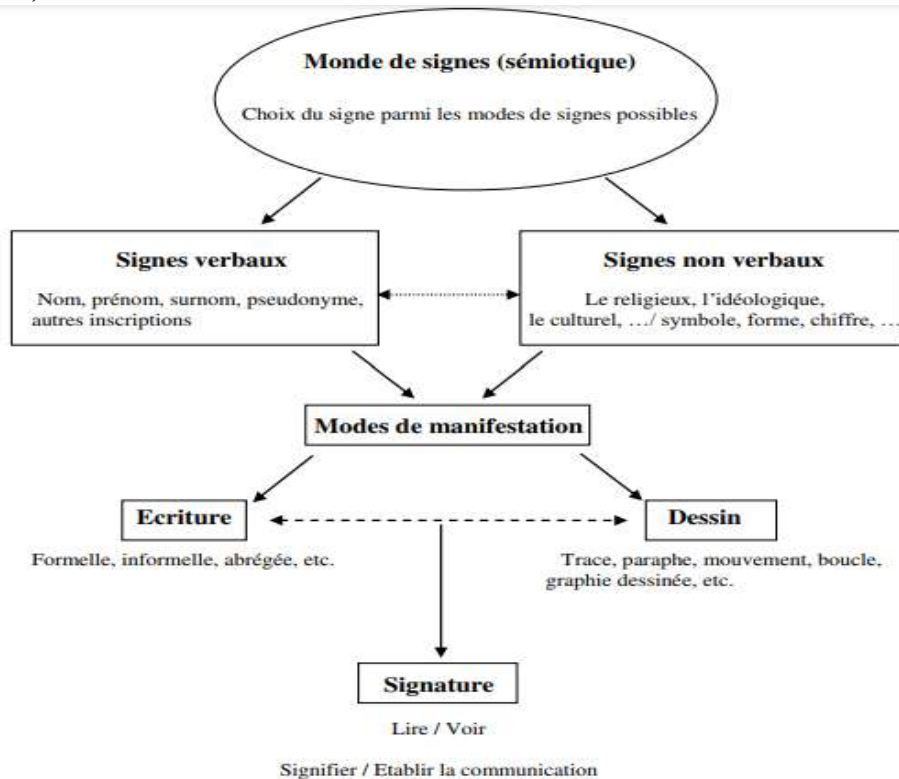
Monde de signes (sémiotique)

Choix du signe parmi les modes de signes possibles

Signes verbaux

Nom, prénom, surnom, pseudonyme, autres inscriptions

Signes non verbaux

Le religieux, l'idéologique, le culturel, …/ symbole, forme, chiffre, …

Modes de manifestation

Ecriture

Formelle, informelle, abrégée, etc.

Dessin

Trace, paraphe, mouvement, boucle, graphie dessinée, etc.

Signature

Lire / Voir

Signifier / Etablir la communication